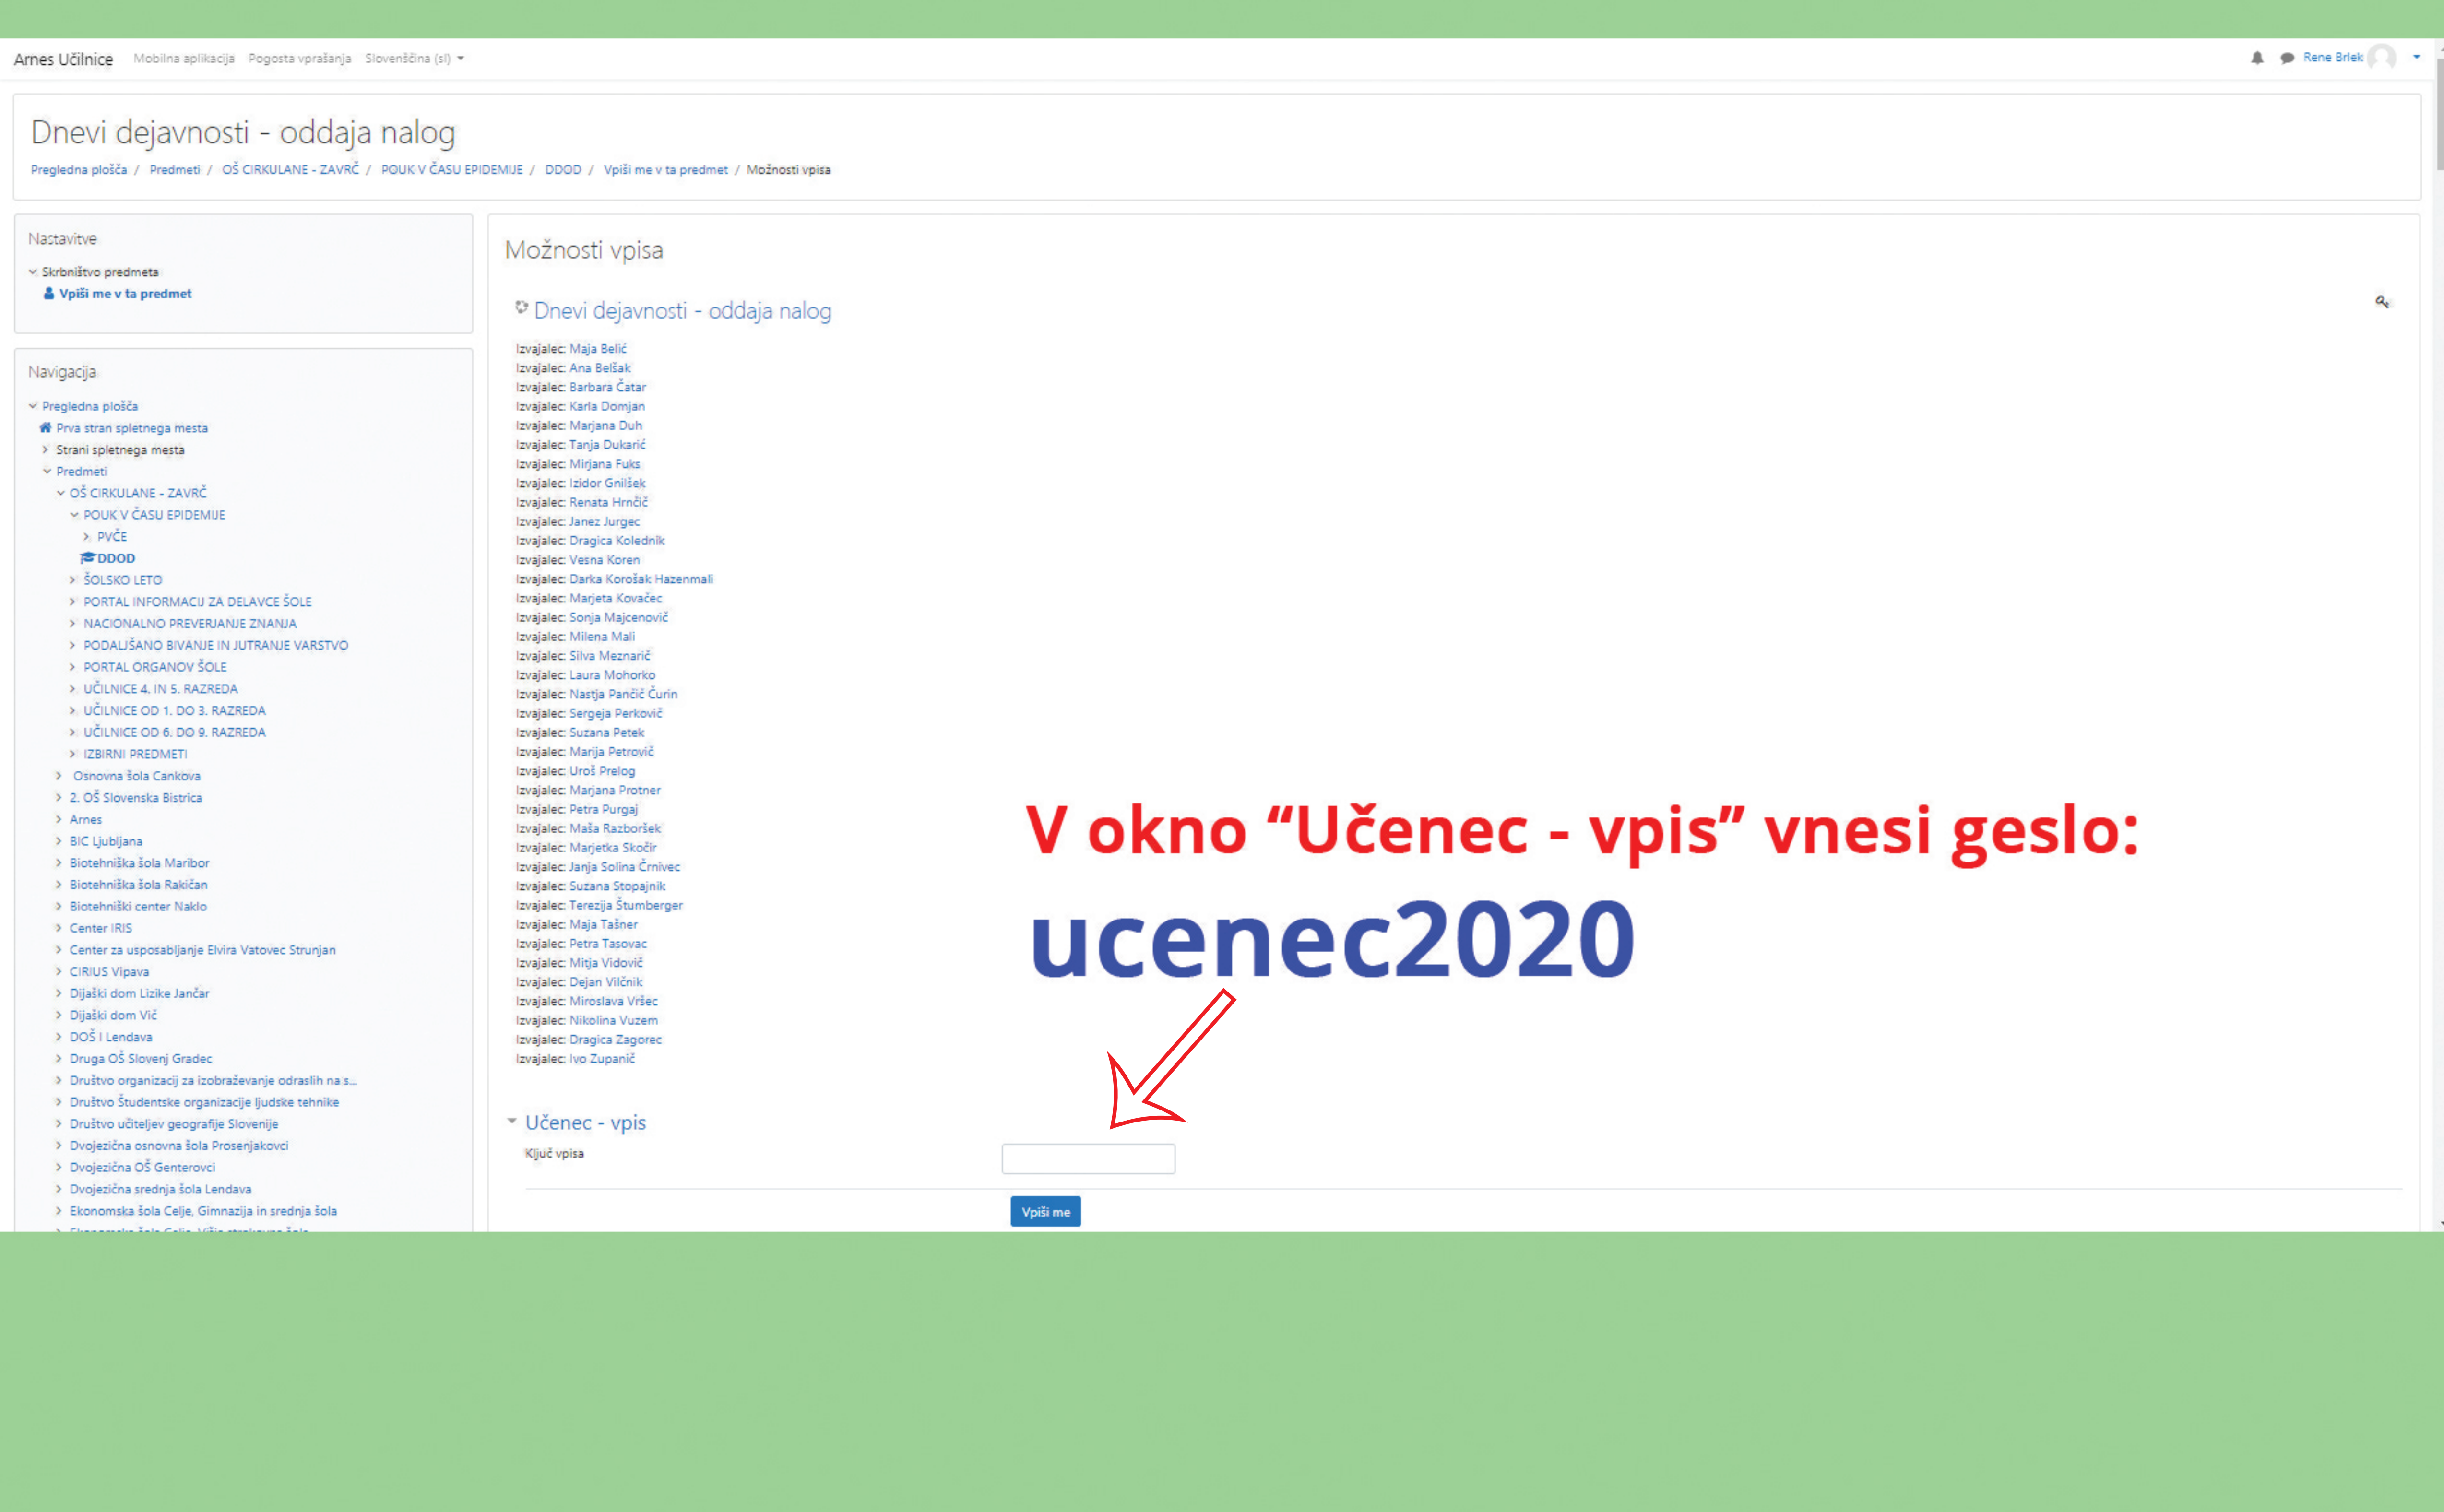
Arnes Učilnice Mobilna aplikacija Pogosta vprašanja Slovenščina (sl)

Rene Brlek

Dnevi dejavnosti - oddaja nalog

Pregledna plošča / Predmeti / OŠ CIRKULANE - ZAVRČ / POUK V ČASU EPIDEMIJE / DDOD / Vpiši me v ta predmet / Možnosti vpisa

Nastavitve

Skrbništvo predmeta
Vpiši me v ta predmet

Navigacija

Pregledna plošča
Prva stran spletnega mesta
Strani spletnega mesta
Predmeti
OŠ CIRKULANE - ZAVRČ
POUK V ČASU EPIDEMIJE
PVČE
DDOD
ŠOLSKO LETO
PORTAL INFORMACIJ ZA DELAVCE ŠOLE
NACIONALNO PREVERJANJE ZNANJA
PODALJŠANO BIVANJE IN JUTRANJE VARSTVO
PORTAL ORGANOV ŠOLE
UČILNICE 4. IN 5. RAZREDA
UČILNICE OD 1. DO 3. RAZREDA
UČILNICE OD 6. DO 9. RAZREDA
IZBIRNI PREDMETI
Osnovna šola Cankova
2. OŠ Slovenska Bistrica
Arnes
BIC Ljubljana
Biotehniška šola Maribor
Biotehniška šola Rakičan
Biotehniški center Naklo
Center IRIS
Center za usposabljanje Elvira Vatovec Strunjan
CIRIUS Vipava
Dijaški dom Lizike Jančar
Dijaški dom Vič
DOŠ I Lendava
Druga OŠ Slovenj Gradec
Društvo organizacij za izobraževanje odraslih na s...
Društvo Študentske organizacije ljudske tehnike
Društvo učiteljev geografije Slovenije
Dvojezična osnovna šola Prosenjakovci
Dvojezična OŠ Genterovci
Dvojezična srednja šola Lendava
Ekonomska šola Celje, Gimnazija in srednja šola

Možnosti vpisa

Dnevi dejavnosti - oddaja nalog

Izvajalec: Maja Belić
Izvajalec: Ana Belšak
Izvajalec: Barbara Čatar
Izvajalec: Karla Domjan
Izvajalec: Marjana Duh
Izvajalec: Tanja Dukarić
Izvajalec: Mirjana Fuks
Izvajalec: Izidor Gnilšek
Izvajalec: Renata Hrnčič
Izvajalec: Janez Jurgec
Izvajalec: Dragica Kolednik
Izvajalec: Vesna Koren
Izvajalec: Darka Korošak Hazenmali
Izvajalec: Marjeta Kovačec
Izvajalec: Sonja Majcenovič
Izvajalec: Milena Mali
Izvajalec: Silva Meznarič
Izvajalec: Laura Mohorko
Izvajalec: Nastja Pančić Čurin
Izvajalec: Sergeja Perkovič
Izvajalec: Suzana Petek
Izvajalec: Marija Petrović
Izvajalec: Uroš Prelog
Izvajalec: Marjana Protner
Izvajalec: Petra Purgaj
Izvajalec: Maša Razboršek
Izvajalec: Marjetka Skočir
Izvajalec: Janja Solina Črnivec
Izvajalec: Suzana Stopajnik
Izvajalec: Terezija Štumberger
Izvajalec: Maja Tašner
Izvajalec: Petra Tasovac
Izvajalec: Mitja Vidovič
Izvajalec: Dejan Vilčnik
Izvajalec: Miroslava Vršec
Izvajalec: Nikolina Vuzem
Izvajalec: Dragica Zagorec
Izvajalec: Ivo Zupanič

V okno “Učenec - vpis” vnesi geslo:
ucenec2020

Učenec - vpis
Ključ vpisa

Vpiši me